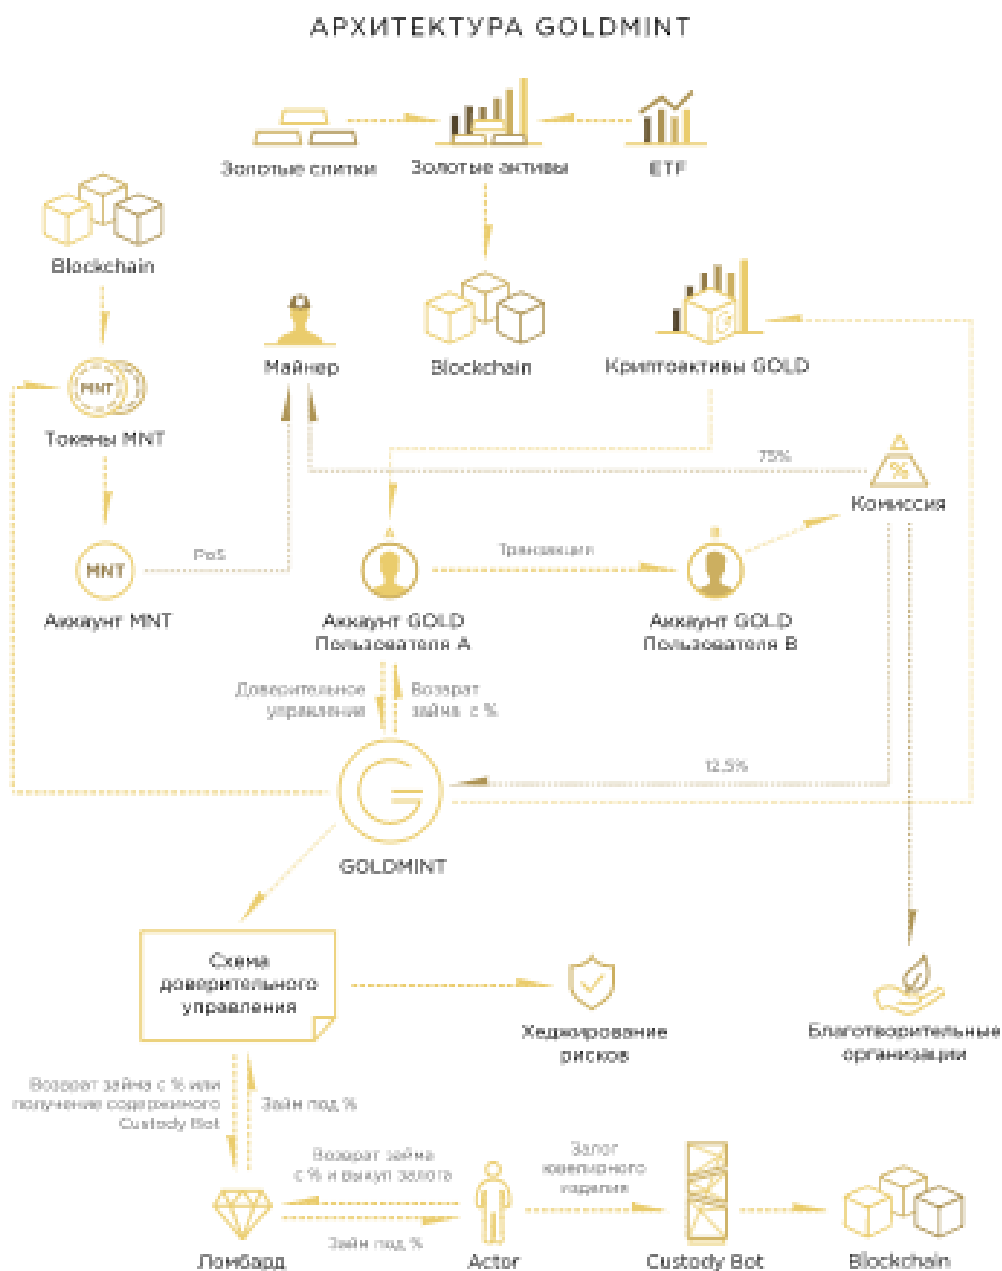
АРХИТЕКТУРА GOLDMINT

Золотые слитки
Золотые активы
ETF

Blockchain

Blockchain

Майнер

Криптоактивы GOLD

MNT

Токены MNT

75%

%

Комиссия

MNT

PoS

Транзакция

Аккаунт MNT

A

Аккаунт GOLD Пользователя А

B

Аккаунт GOLD Пользователя В

Доверительное управление

Возврат займа с %

12.5%

GOLDMINT

Схема доверительного управления

Хеджирование рисков

Благотворительные организации

Возврат займа с % или получение содержимого Custody Bot

Заём под %

Возврат займа с % и выкуп залога

Залог ювелирного изделия

Заём под %

Ломбард

Actor

Custody Bot

Blockchain